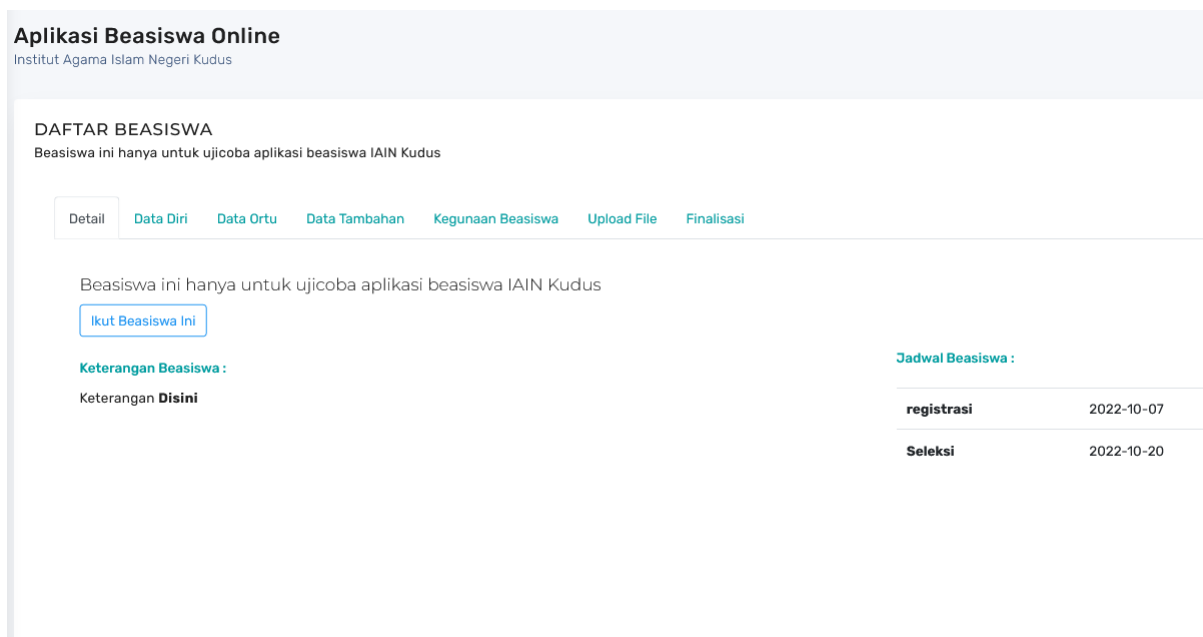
Aplikasi Beasiswa Online
Institut Agama Islam Negeri Kudus

DAFTAR BEASISWA
Beasiswa ini hanya untuk ujicoba aplikasi beasiswa IAIN Kudus

Detail Data Diri Data Ortu Data Tambahan Kegunaan Beasiswa Upload File Finalisasi

Beasiswa ini hanya untuk ujicoba aplikasi beasiswa IAIN Kudus

Ikut Beasiswa Ini

Keterangan Beasiswa :

Keterangan **Disini**

Jadwal Beasiswa :

| registrasi | 2022-10-07 |
|---|---|
| Seleksi | 2022-10-20 |